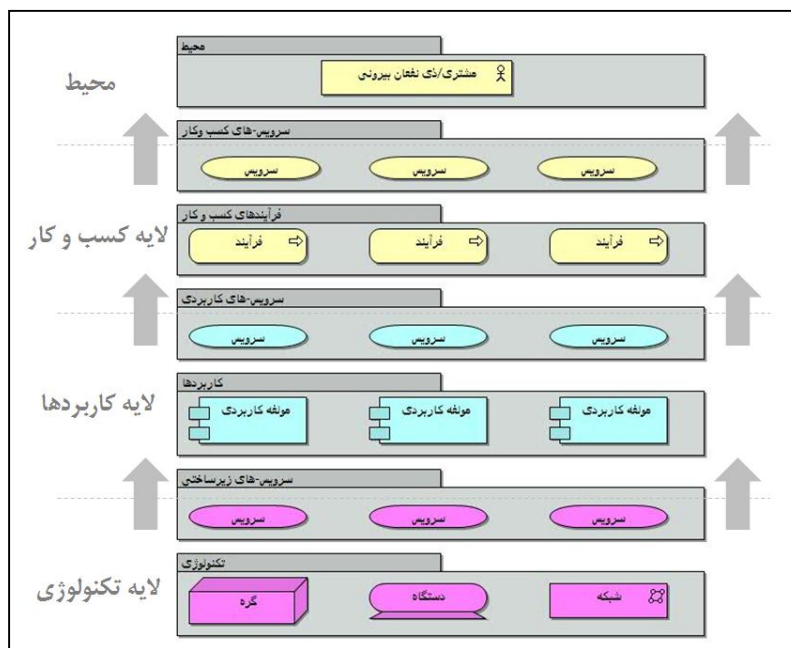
محیط

محیط

مشتری/ذی نفعان بیرونی

سرویس-های کسب وکار

سرویس

سرویس

سرویس

فرآیندهای کسب وکار

لایه کسب و کار

فرآیند

فرآیند

فرآیند

سرویس-های کاربردی

سرویس

سرویس

سرویس

کاربردها

لایه کاربردها

مولفه کاربردی

مولفه کاربردی

مولفه کاربردی

سرویس-های زیرساختی

سرویس

سرویس

سرویس

تکنولوژی

لایه تکنولوژی

گره

دستگاه

شبکه